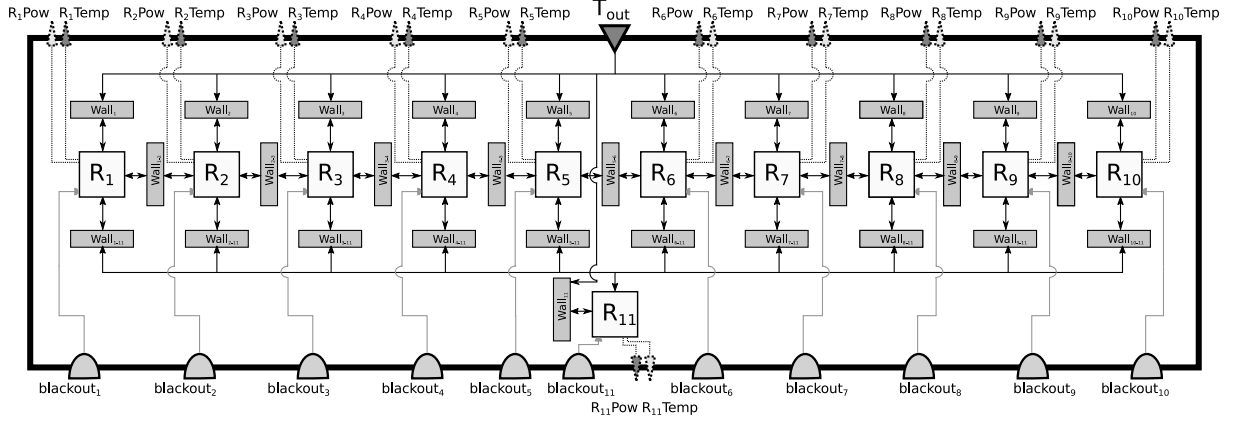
$R_1$Pow $R_1$Temp $R_2$Pow $R_2$Temp $R_3$Pow $R_3$Temp $R_4$Pow $R_4$Temp $R_5$Pow $R_5$Temp $T_{out}$ $R_6$Pow $R_6$Temp $R_7$Pow $R_7$Temp $R_8$Pow $R_8$Temp $R_9$Pow $R_9$Temp $R_{10}$Pow $R_{10}$Temp

$Wall_1$ $Wall_2$ $Wall_3$ $Wall_4$ $Wall_5$ $Wall_6$ $Wall_7$ $Wall_8$ $Wall_9$ $Wall_{10}$

$R_1$ $R_2$ $R_3$ $R_4$ $R_5$ $R_6$ $R_7$ $R_8$ $R_9$ $R_{10}$

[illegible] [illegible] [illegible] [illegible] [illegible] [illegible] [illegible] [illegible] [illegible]

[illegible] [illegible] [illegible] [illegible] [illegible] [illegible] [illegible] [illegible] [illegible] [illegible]

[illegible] $R_{11}$

$blackout_1$ $blackout_2$ $blackout_3$ $blackout_4$ $blackout_5$ $blackout_{11}$ $blackout_6$ $blackout_7$ $blackout_8$ $blackout_9$ $blackout_{10}$

$R_{11}$Pow $R_{11}$Temp